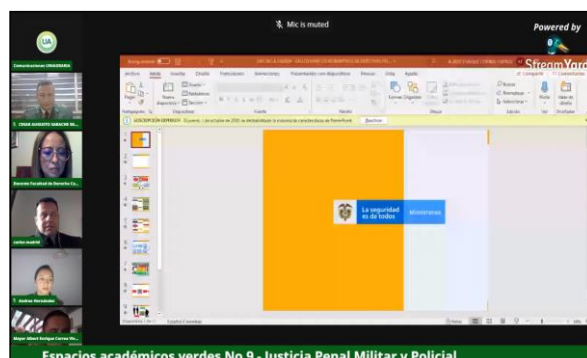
UA

Mic is muted

Powered by

StreamYard

Comunicaciones UNAULA

CESAR AUGUSTO SARACHE DE...

Decanato Facultad de Derecho Ca...

carlos madrid

Andrea Hernández

Mayor Albert Enrique Correa Ve...

Autoguardado

Archivo Inicio Insertar Diseño Transiciones Animaciones Presentación con diapositivas Revisar Vista Ayuda

Compartir Comentarios

Pegar Nueva diapositiva Diseño Restablecer Sección

Portapapeles Diapositivas Fuente Párrafo Dibujo Edición

Formas Organizar

Buscar Reemplazar Seleccionar

Dictar Voz

SUSCRIPCIÓN EXPIRADA

Reactivar

La seguridad es de todos

Mindefensa

Espacios académicos verdes No 9 - Justicia Penal Militar y Policial